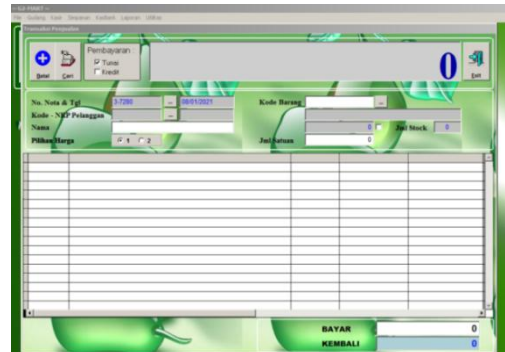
File Gudang Kasir Simpanan Kredit Laporan Utilitas

Transaksi Penjualan

Baru Cari

Pembayaran
Tunai
Kredit

0

Exit

No. Nota & Tgl 3-7280 ... 08/01/2021
Kode - NRP Pelanggan ...
Nama
Pilihan Harga 1 2

Kode Barang ...
0 Jml Stock 0
Jml Satuan 0

BAYAR 0
KEMBALI 0